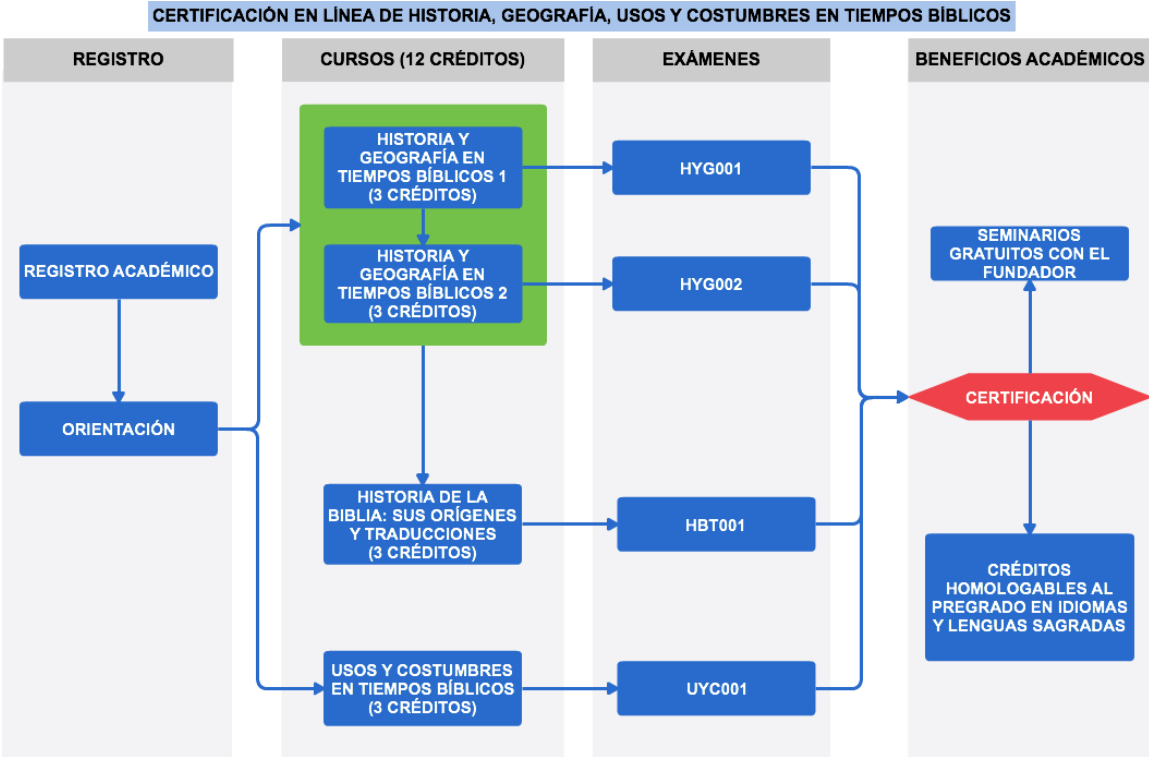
CERTIFICACIÓN EN LÍNEA DE HISTORIA, GEOGRAFÍA, USOS Y COSTUMBRES EN TIEMPOS BÍBLICOS

REGISTRO

REGISTRO ACADÉMICO

ORIENTACIÓN

CURSOS (12 CRÉDITOS)

HISTORIA Y GEOGRAFÍA EN TIEMPOS BÍBLICOS 1 (3 CRÉDITOS)

HISTORIA Y GEOGRAFÍA EN TIEMPOS BÍBLICOS 2 (3 CRÉDITOS)

HISTORIA DE LA BIBLIA: SUS ORÍGENES Y TRADUCCIONES (3 CRÉDITOS)

USOS Y COSTUMBRES EN TIEMPOS BÍBLICOS (3 CRÉDITOS)

EXÁMENES

HYG001

HYG002

HBT001

UYC001

BENEFICIOS ACADÉMICOS

SEMINARIOS GRATUITOS CON EL FUNDADOR

CERTIFICACIÓN

CRÉDITOS HOMOLOGABLES AL PREGRADO EN IDIOMAS Y LENGUAS SAGRADAS